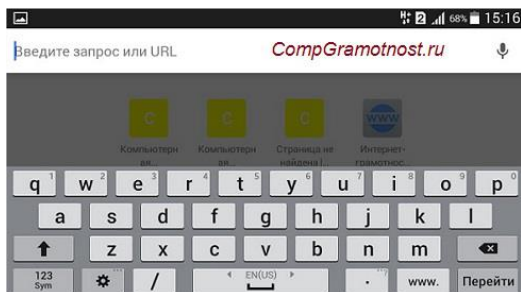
68% 15:16

Введите запрос или URL

CompGramotnost.ru

C
Компьютерная...

C
Компьютерная...

C
Страница не найдена |...

www
Интернет-грамотнос...

q 1 w 2 e 3 r 4 t 5 y 6 u 7 i 8 o 9 p 0

a s d f g h j k l

z x c v b n m

123 Sym

/

EN(US)

.

www.

Перейти